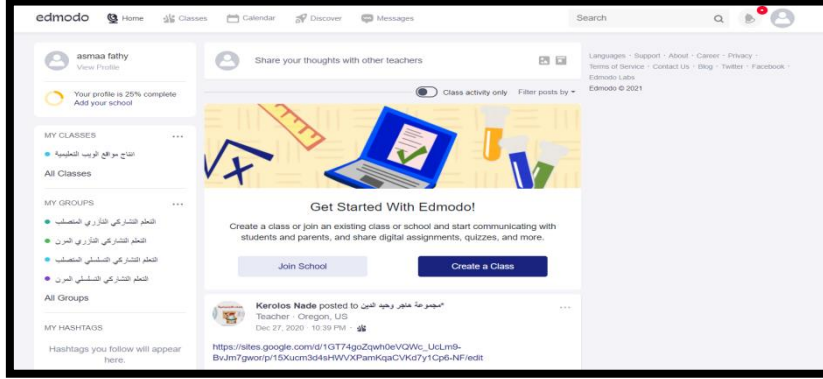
edmodo Home Classes Calendar Discover Messages Search

asmaa fathy
View Profile

Your profile is 25% complete
Add your school

MY CLASSES ...
انتاج مواقع الويب التعليمية
All Classes

MY GROUPS ...
التعلم التشاركي التزامني المتصلب
التعلم التشاركي التزامني المرن
التعلم التشاركي التسلسلي المتصلب
التعلم التشاركي التسلسلي المرن
All Groups

MY HASHTAGS
Hashtags you follow will appear here.

Share your thoughts with other teachers

Class activity only Filter posts by

Get Started With Edmodo!
Create a class or join an existing class or school and start communicating with students and parents, and share digital assignments, quizzes, and more.

Join School Create a Class

Kerolos Nade posted to *مجموعة هاجر وحيد الدين ...
Teacher · Oregon, US
Dec 27, 2020 · 10:39 PM ·

https://sites.google.com/d/1GT74goZqwh0eVQWc_UcLm9-BvJm7gwor/p/15Xucm3d4sHWVXPamKqaCVKd7y1Cp6-NF/edit

Languages · Support · About · Career · Privacy · Terms of Service · Contact Us · Blog · Twitter · Facebook · Edmodo Labs
Edmodo © 2021